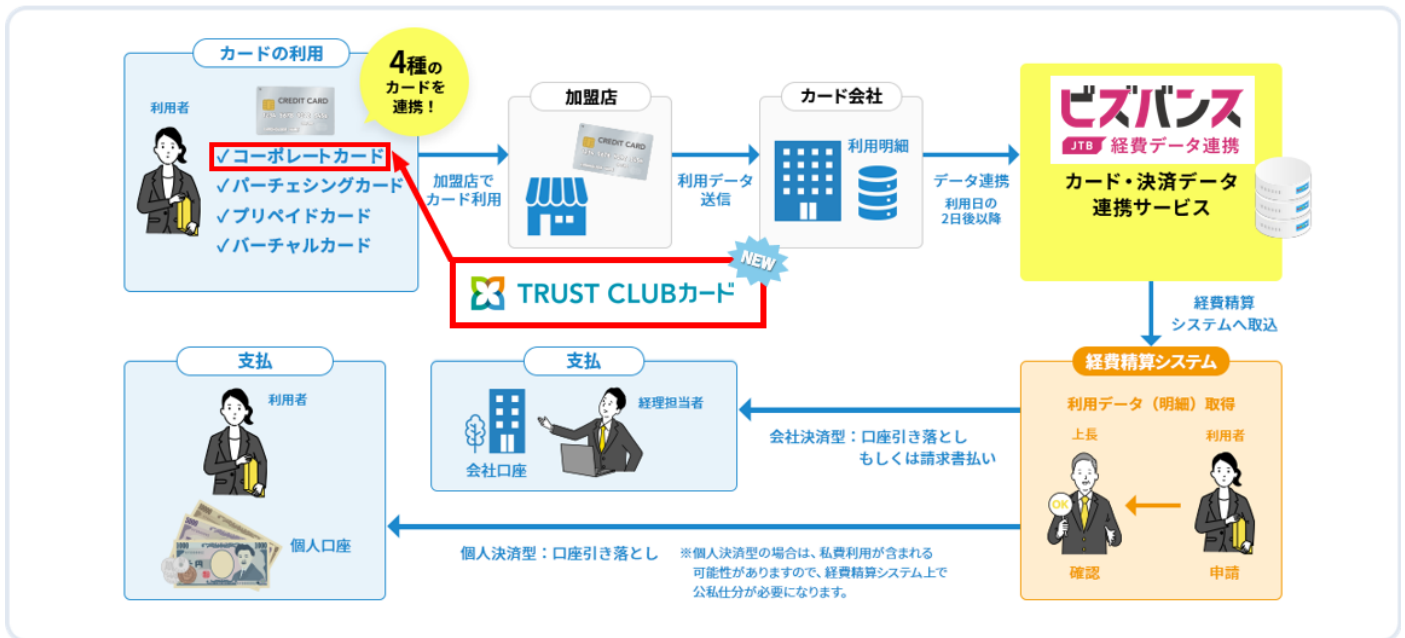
カードの利用

利用者

CREDIT CARD

4種のカードを連携！

✓コーポレートカード
✓パーチェシングカード
✓プリペイドカード
✓バーチャルカード

加盟店でカード利用

加盟店

CREDIT CARD

利用データ送信

カード会社

利用明細

データ連携
利用日の2日後以降

ビズバンス
JTB 経費データ連携
カード・決済データ連携サービス

NEW
TRUST CLUBカード

経費精算システムへ取込

経費精算システム

利用データ（明細）取得

上長
OK
確認

利用者
申請

支払
経理担当者
会社口座

会社決済型：口座引き落とし
もしくは請求書払い

支払
利用者
個人口座

個人決済型：口座引き落とし

※個人決済型の場合は、私費利用が含まれる可能性がありますので、経費精算システム上で公私仕分が必要になります。